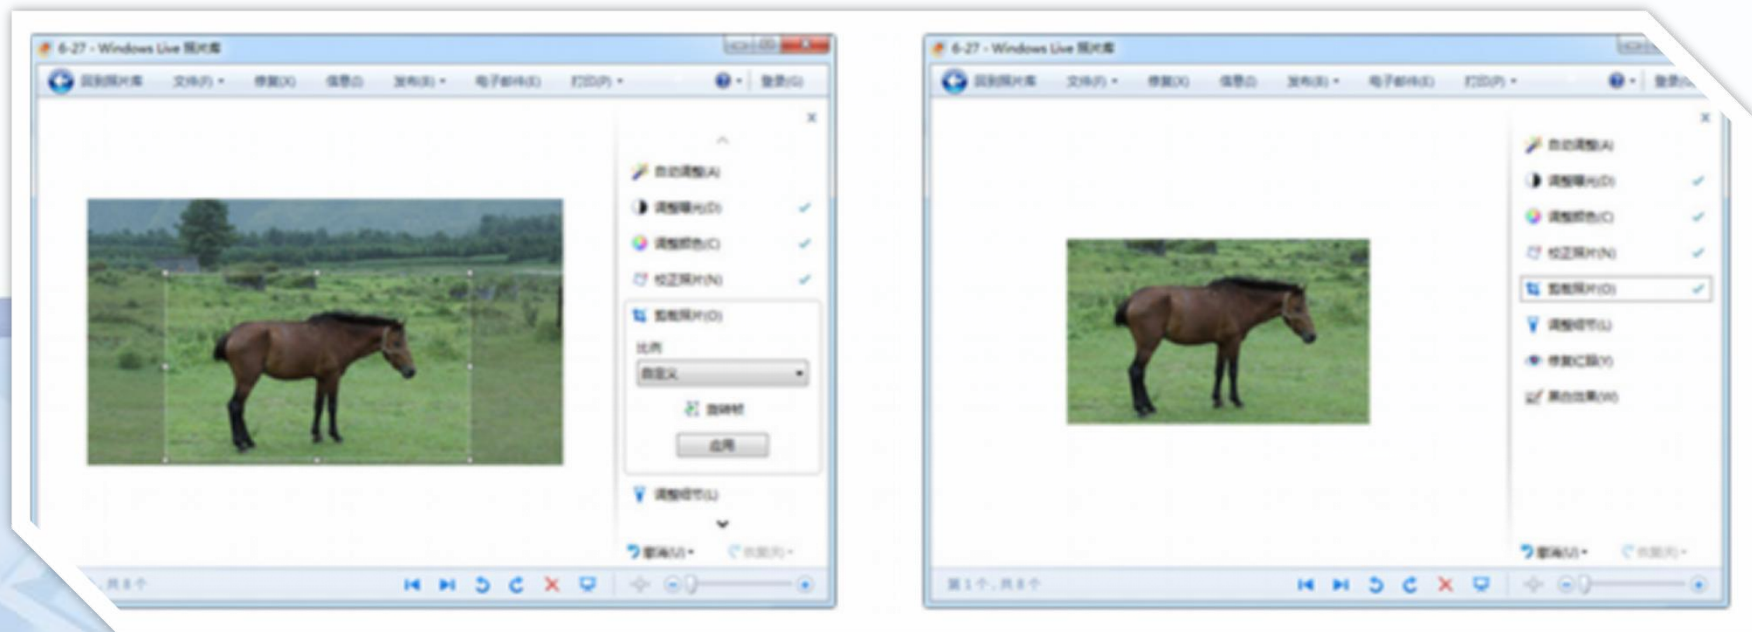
6-27 - Windows Live 照片库

返回照片库 文件(F) 修复(X) 信息(I) 发布(B) 电子邮件(E) 打印(P) 登录(G)

自动调整(A)
调整曝光(D)
调整颜色(C)
校正照片(N)
剪裁照片(O)
比例
自定义
旋转帧
应用
调整细节(L)
撤消(U) 恢复(R)

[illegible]，共 8 个

6-27 - Windows Live 照片库

返回照片库 文件(F) 修复(X) 信息(I) 发布(B) 电子邮件(E) 打印(P) 登录(G)

自动调整(A)
调整曝光(D)
调整颜色(C)
校正照片(N)
剪裁照片(O)
调整细节(L)
修复红眼(Y)
黑白效果(W)
撤消(U) 恢复(R)

第 1 个，共 8 个